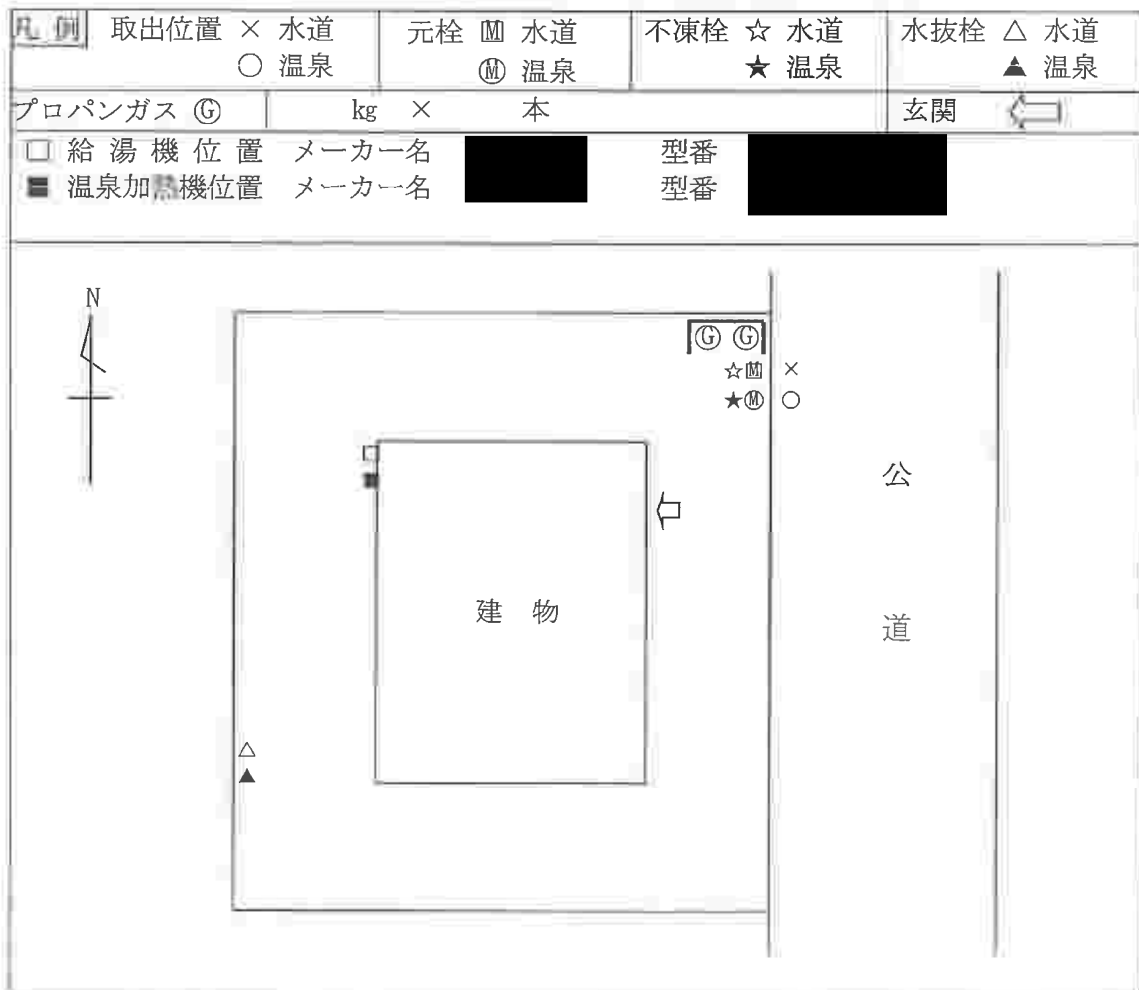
| 凡例 取出位置 × 水道 ○ 温泉 | 元栓 Ⓜ 水道 Ⓜ 温泉 | 不凍栓 ☆ 水道 ★ 温泉 | 水抜栓 △ 水道 ▲ 温泉 |
|---|---|---|---|
| プロパンガス Ⓖ | kg × 本 | | 玄関 ⇦ |

□ 給湯機位置 メーカー名 型番
■ 温泉加熱機位置 メーカー名 型番

N

Ⓖ Ⓖ
☆Ⓜ ×
★Ⓜ ○

□
■

⇦

建 物

公

道

△
▲